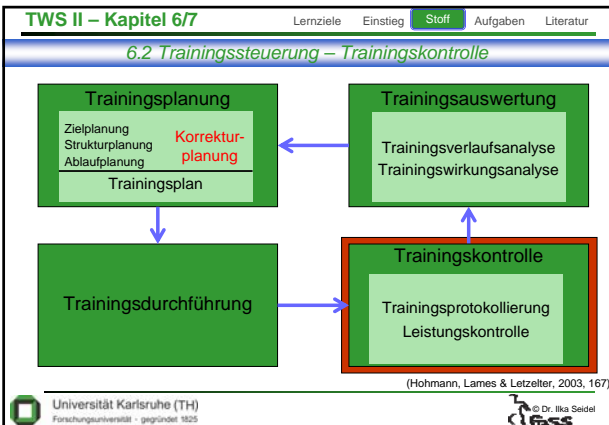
TWS II – Kapitel 6/7

Lernziele Einstieg Stoff Aufgaben Literatur

6.2 Trainingssteuerung – Trainingskontrolle

Trainingsplanung

Zielplanung
Strukturplanung
Ablaufplanung

Korrekturplanung

Trainingsplan

Trainingsauswertung

Trainingsverlaufsanalyse
Trainingswirkungsanalyse

Trainingsdurchführung

Trainingskontrolle

Trainingsprotokollierung
Leistungskontrolle

(Hohmann, Lames & Letzelter, 2003, 167)

Universität Karlsruhe (TH)
Forschungsuniversität · gegründet 1825

© Dr. Ilka Seidel
fsss